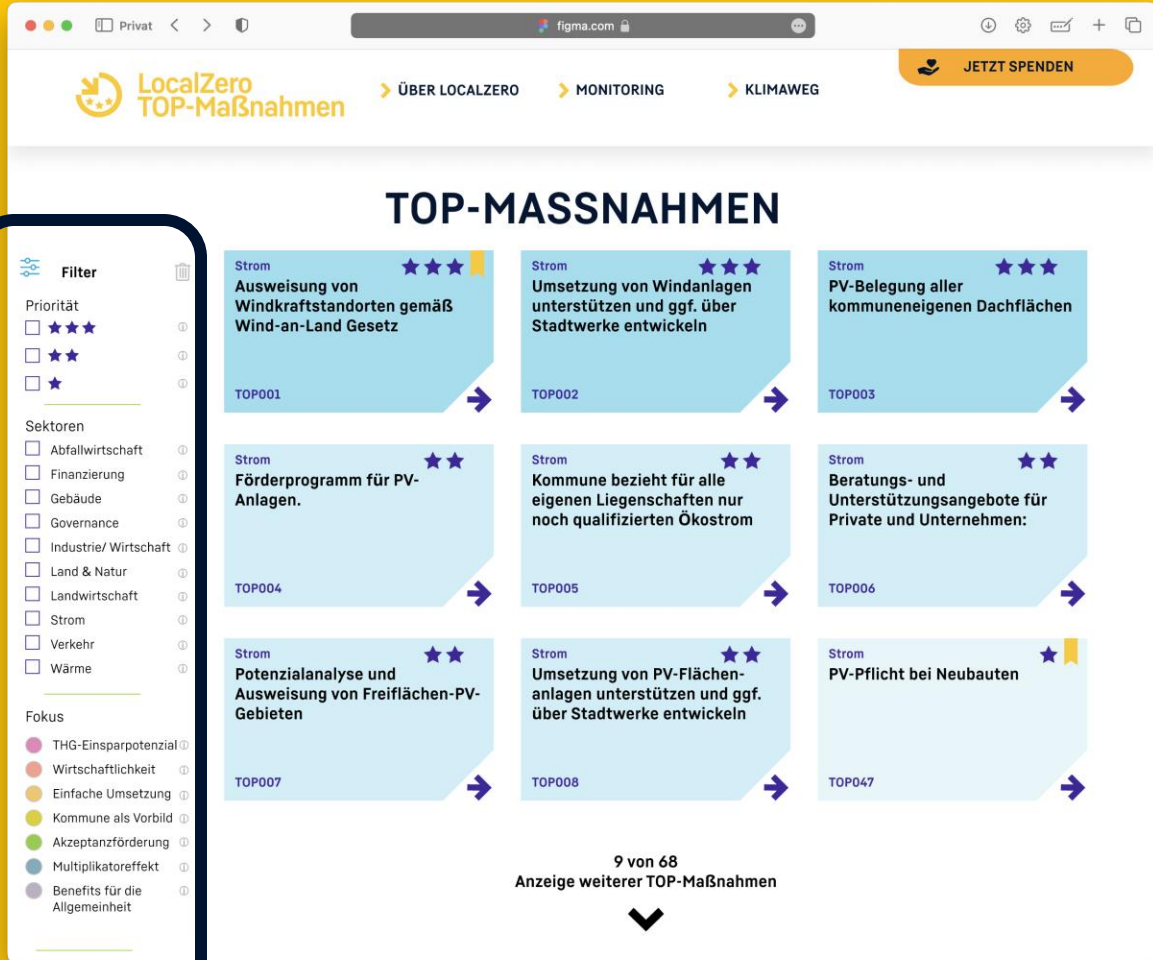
Privat
figma.com

LocalZero TOP-Maßnahmen
ÜBER LOCALZERO
MONITORING
KLIMAWEG
JETZT SPENDEN

TOP-MASSNAHMEN

Filter
Priorität
★★★
★★
★
Sektoren
Abfallwirtschaft
Finanzierung
Gebäude
Governance
Industrie/ Wirtschaft
Land & Natur
Landwirtschaft
Strom
Verkehr
Wärme
Fokus
THG-Einsparpotenzial
Wirtschaftlichkeit
Einfache Umsetzung
Kommune als Vorbild
Akzeptanzförderung
Multiplikatoreffekt
Benefits für die Allgemeinheit

Strom ★★★
Ausweisung von Windkraftstandorten gemäß Wind-an-Land Gesetz
TOP001

Strom ★★★
Umsetzung von Windanlagen unterstützen und ggf. über Stadtwerke entwickeln
TOP002

Strom ★★★
PV-Belegung aller kommuneneigenen Dachflächen
TOP003

Strom ★★
Förderprogramm für PV-Anlagen.
TOP004

Strom ★★
Kommune bezieht für alle eigenen Liegenschaften nur noch qualifizierten Ökostrom
TOP005

Strom ★★
Beratungs- und Unterstützungsangebote für Private und Unternehmen:
TOP006

Strom ★★
Potenzialanalyse und Ausweisung von Freiflächen-PV-Gebieten
TOP007

Strom ★★
Umsetzung von PV-Flächen-anlagen unterstützen und ggf. über Stadtwerke entwickeln
TOP008

Strom ★
PV-Pflicht bei Neubauten
TOP047

9 von 68
Anzeige weiterer TOP-Maßnahmen